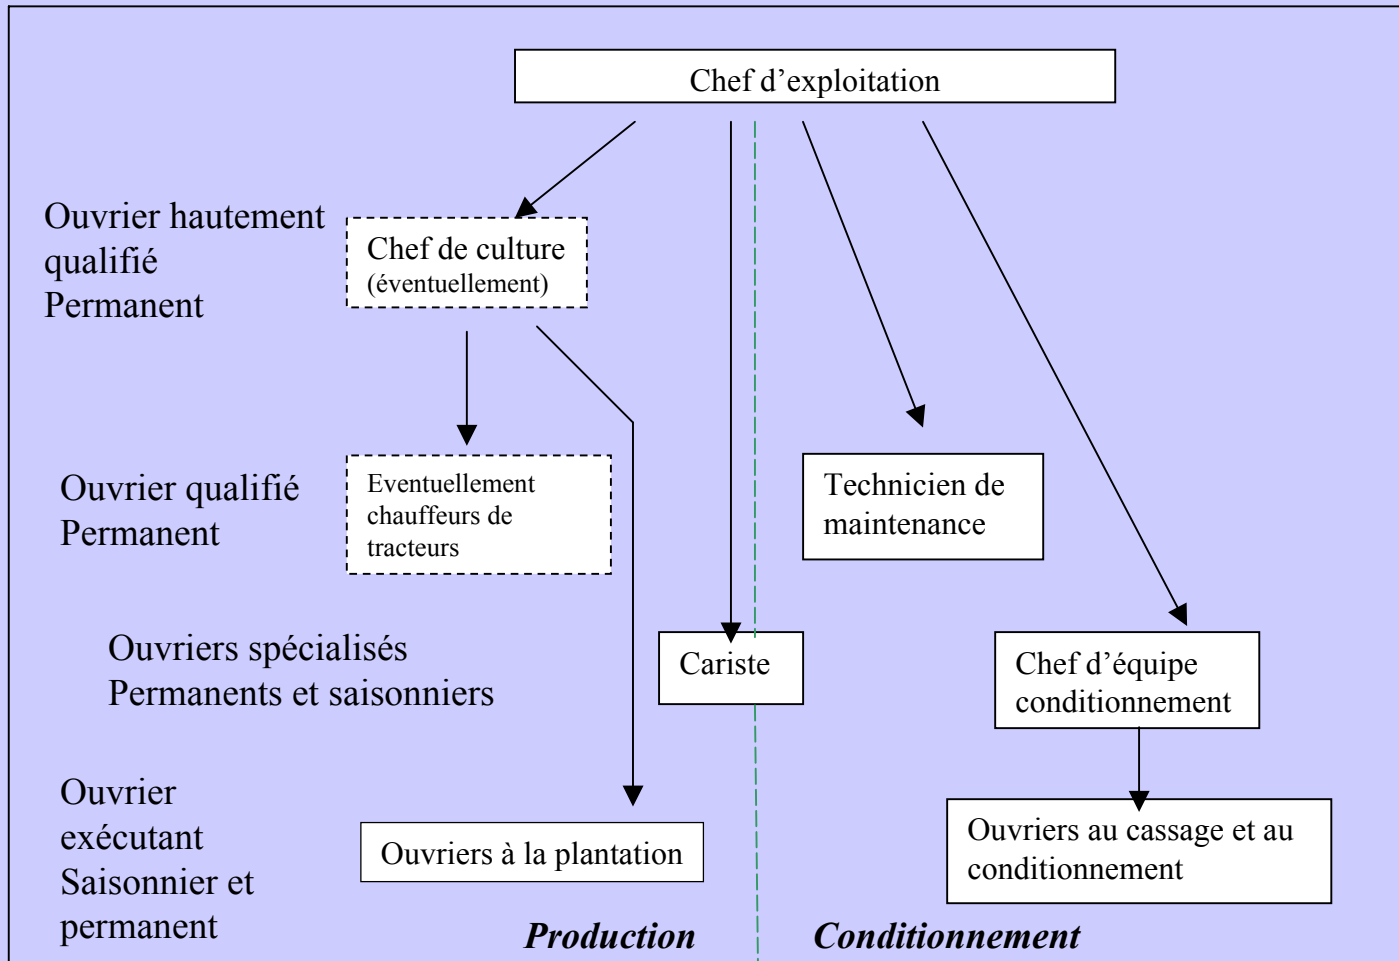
Chef d’exploitation

Ouvrier hautement qualifié
Permanent

Chef de culture
(éventuellement)

Ouvrier qualifié
Permanent

Eventuellement chauffeurs de tracteurs

Technicien de maintenance

Ouvriers spécialisés
Permanents et saisonniers

Cariste

Chef d’équipe conditionnement

Ouvrier exécutant
Saisonnier et permanent

Ouvriers à la plantation

Ouvriers au cassage et au conditionnement

Production

Conditionnement